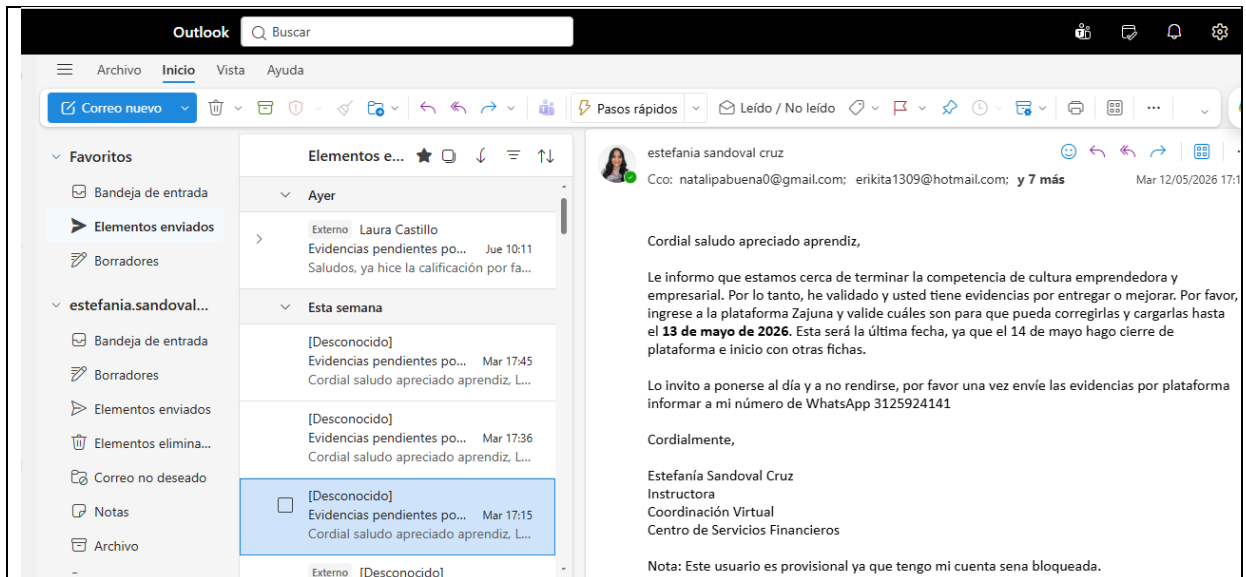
Outlook
Buscar

Archivo Inicio Vista Ayuda

Correo nuevo
Pasos rápidos
Leído / No leído

Favoritos
Bandeja de entrada
Elementos enviados
Borradores

estefania.sandoval...
Bandeja de entrada
Borradores
Elementos enviados
Elementos elimina...
Correo no deseado
Notas
Archivo

Elementos e...

Ayer

Externo Laura Castillo
Evidencias pendientes po... Jue 10:11
Saludos, ya hice la calificación por fa...

Esta semana

[Desconocido]
Evidencias pendientes po... Mar 17:45
Cordial saludo apreciado aprendiz, L...

[Desconocido]
Evidencias pendientes po... Mar 17:36
Cordial saludo apreciado aprendiz, L...

[Desconocido]
Evidencias pendientes po... Mar 17:15
Cordial saludo apreciado aprendiz, L...

Externo [Desconocido]

estefania sandoval cruz
Cco: natalipabuena0@gmail.com; erikita1309@hotmail.com; y 7 más
Mar 12/05/2026 17:1

Cordial saludo apreciado aprendiz,

Le informo que estamos cerca de terminar la competencia de cultura emprendedora y empresarial. Por lo tanto, he validado y usted tiene evidencias por entregar o mejorar. Por favor, ingrese a la plataforma Zajuna y valide cuáles son para que pueda corregirlas y cargarlas hasta el **13 de mayo de 2026**. Esta será la última fecha, ya que el 14 de mayo hago cierre de plataforma e inicio con otras fichas.

Lo invito a ponerse al día y a no rendirse, por favor una vez envíe las evidencias por plataforma informar a mi número de WhatsApp 3125924141

Cordialmente,

Estefanía Sandoval Cruz
Instructora
Coordinación Virtual
Centro de Servicios Financieros

Nota: Este usuario es provisional ya que tengo mi cuenta sena bloqueada.